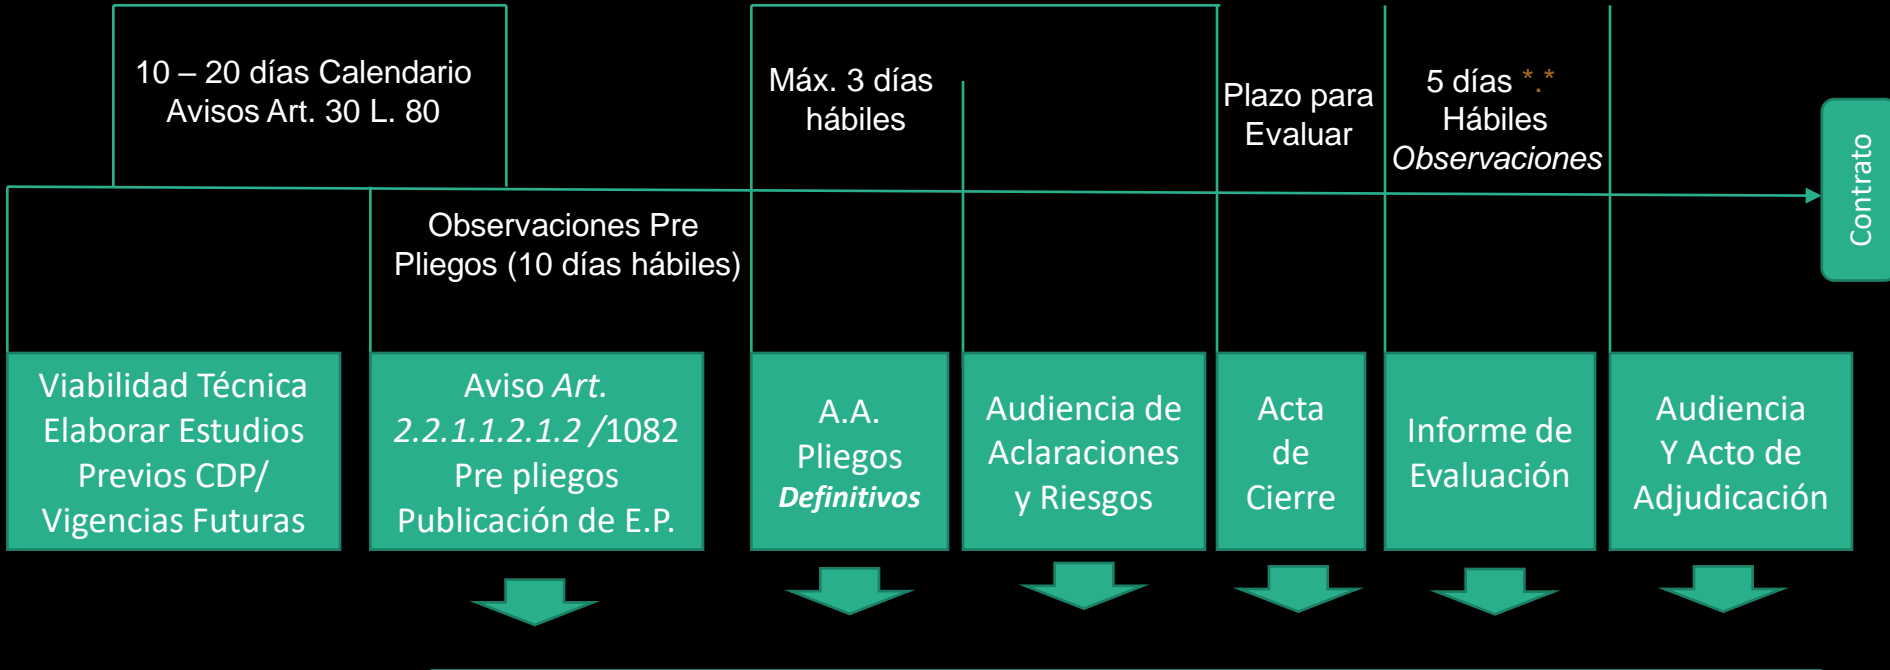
10 – 20 días Calendario
Avisos Art. 30 L. 80

Máx. 3 días
hábiles

Plazo para
Evaluar

5 días *.*
Hábiles
Observaciones

Contrato

Observaciones Pre
Pliegos (10 días hábiles)

Viabilidad Técnica
Elaborar Estudios
Previos CDP/
Vigencias Futuras

Aviso Art.
2.2.1.1.2.1.2 /1082
Pre pliegos
Publicación de E.P.

A.A.
Pliegos
Definitivos

Audiencia de
Aclaraciones
y Riesgos

Acta
de
Cierre

Informe de
Evaluación

Audiencia
Y Acto de
Adjudicación